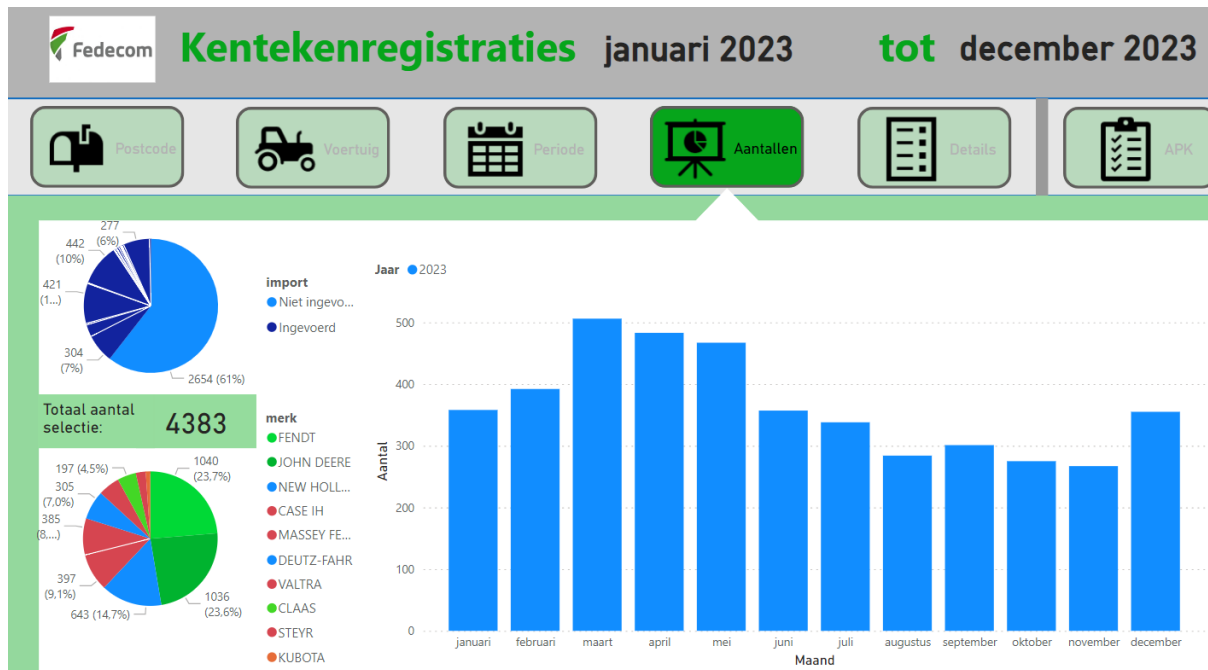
Fedecom

Kentekenregistraties januari 2023 tot december 2023

Postcode

Voertuig

Periode

Aantallen

Details

APK

277 (6%)

442 (10%)

421 (1...)

304 (7%)

2654 (61%)

import

Niet ingevo...

Ingevoerd

Totaal aantal selectie: 4383

merk

FENDT

JOHN DEERE

NEW HOLL...

CASE IH

MASSEY FE...

DEUTZ-FAHR

VALTRA

CLAAS

STEYR

KUBOTA

197 (4,5%)

305 (7,0%)

385 (8,...)

397 (9,1%)

643 (14,7%)

1040 (23,7%)

1036 (23,6%)

Jaar 2023

Aantal

500

400

300

200

100

0

januari

februari

maart

april

mei

juni

juli

augustus

september

oktober

november

december

Maand